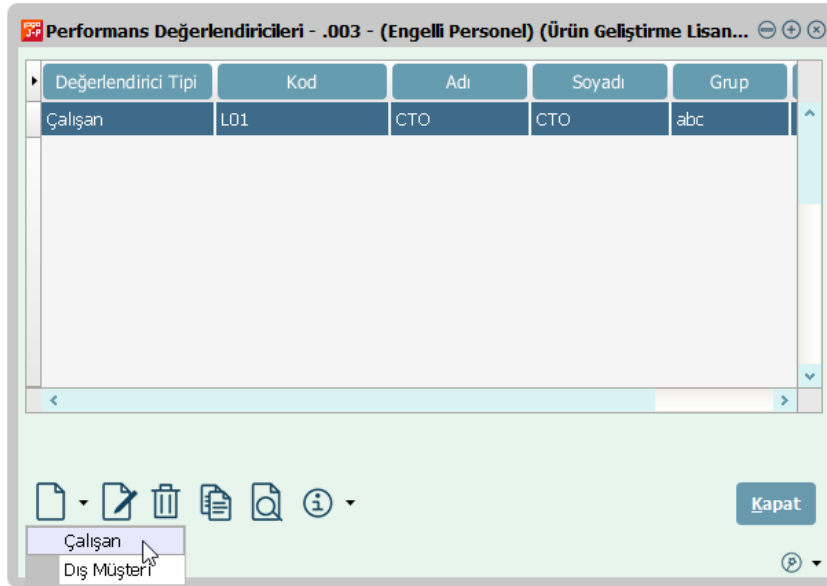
logo J-P Performans Değerlendiricileri - .003 - (Engelli Personel) (Ürün Geliştirme Lisan...

| Değerlendirici Tipi | Kod | Adı | Soyadı | Grup |
|---|---|---|---|---|
| Çalışan | L01 | CTO | CTO | abc |

Kapat

Çalışan
Dış Müşteri